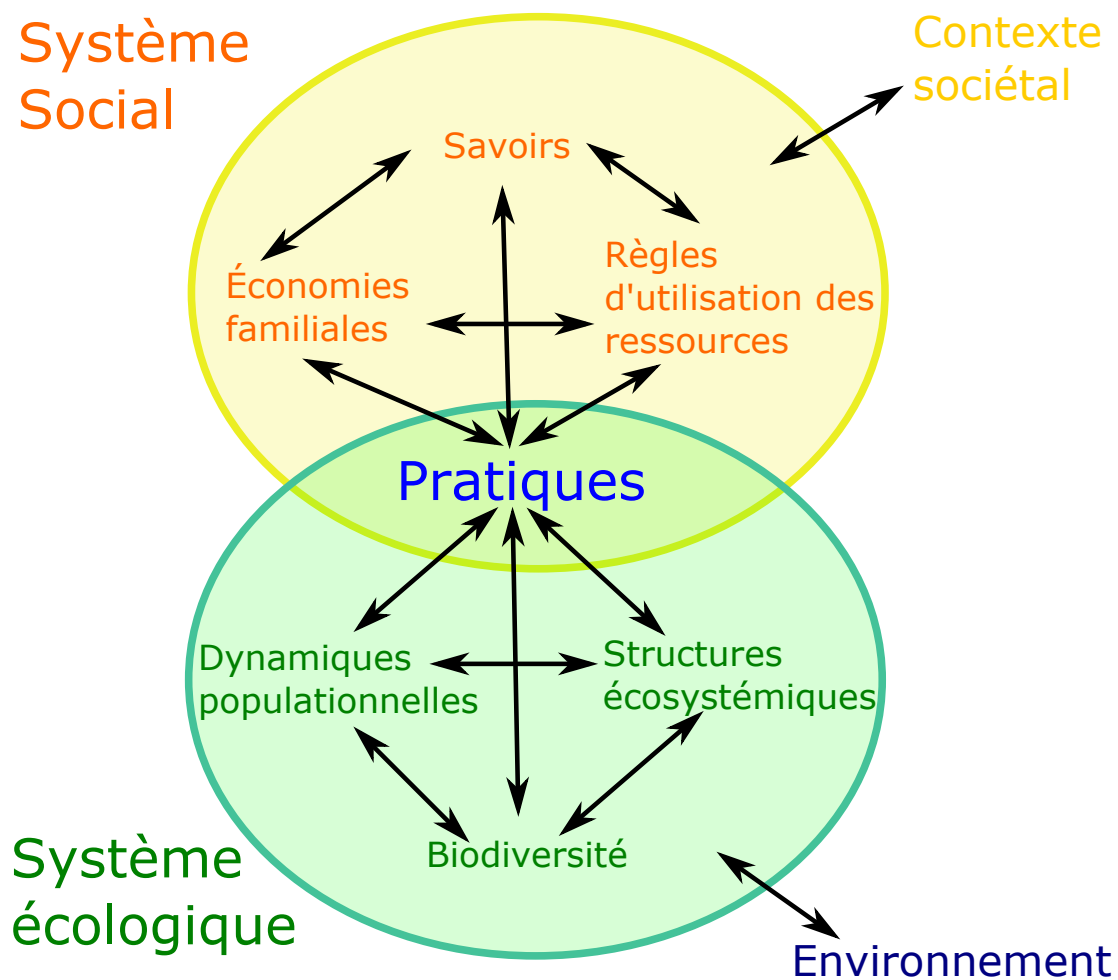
Système Social

Contexte sociétal

Savoirs

Économies familiales

Règles d'utilisation des ressources

Pratiques

Dynamiques populationnelles

Structures écosystémiques

Biodiversité

Système écologique

Environnement